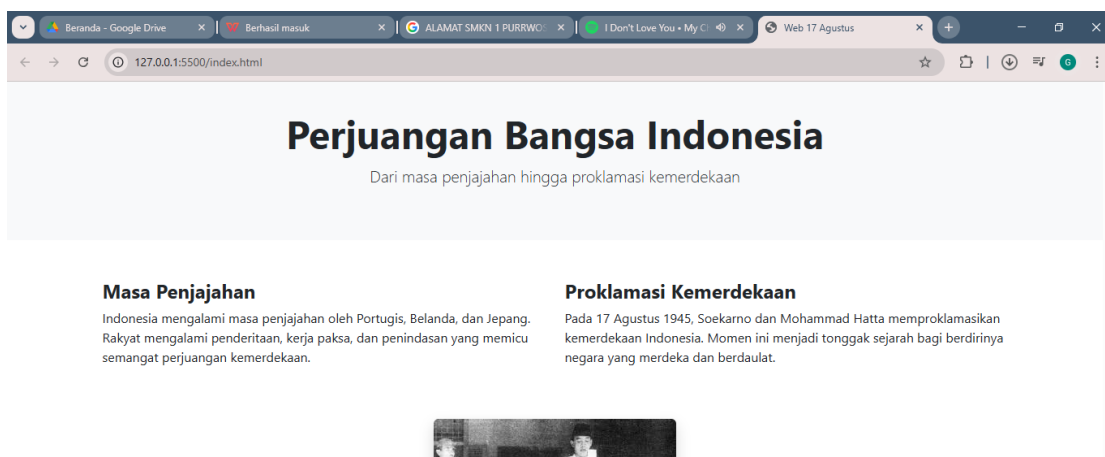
Beranda - Google Drive ×
Berhasil masuk ×
ALAMAT SMKN 1 PURRWO ×
I Don't Love You • My Cl ×
Web 17 Agustus ×

127.0.0.1:5500/index.html

Perjuangan Bangsa Indonesia

Dari masa penjajahan hingga proklamasi kemerdekaan

Masa Penjajahan

Indonesia mengalami masa penjajahan oleh Portugis, Belanda, dan Jepang. Rakyat mengalami penderitaan, kerja paksa, dan penindasan yang memicu semangat perjuangan kemerdekaan.

Proklamasi Kemerdekaan

Pada 17 Agustus 1945, Soekarno dan Mohammad Hatta memproklamasikan kemerdekaan Indonesia. Momen ini menjadi tonggak sejarah bagi berdirinya negara yang merdeka dan berdaulat.